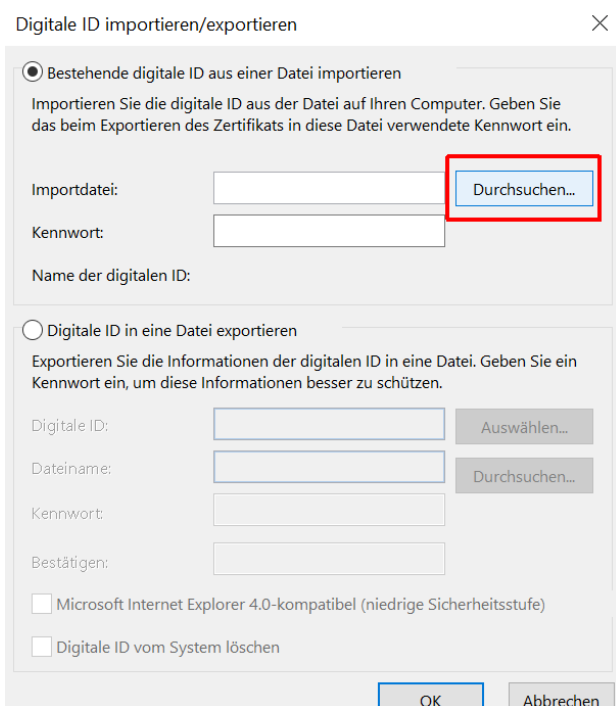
Digitale ID importieren/exportieren

Bestehende digitale ID aus einer Datei importieren

Importieren Sie die digitale ID aus der Datei auf Ihren Computer. Geben Sie das beim Exportieren des Zertifikats in diese Datei verwendete Kennwort ein.

Importdatei:

Durchsuchen...

Kennwort:

Name der digitalen ID:

Digitale ID in eine Datei exportieren

Exportieren Sie die Informationen der digitalen ID in eine Datei. Geben Sie ein Kennwort ein, um diese Informationen besser zu schützen.

Digitale ID:

Auswählen...

Dateiname:

Durchsuchen...

Kennwort:

Bestätigen:

Microsoft Internet Explorer 4.0-kompatibel (niedrige Sicherheitsstufe)

Digitale ID vom System löschen

OK

Abbrechen